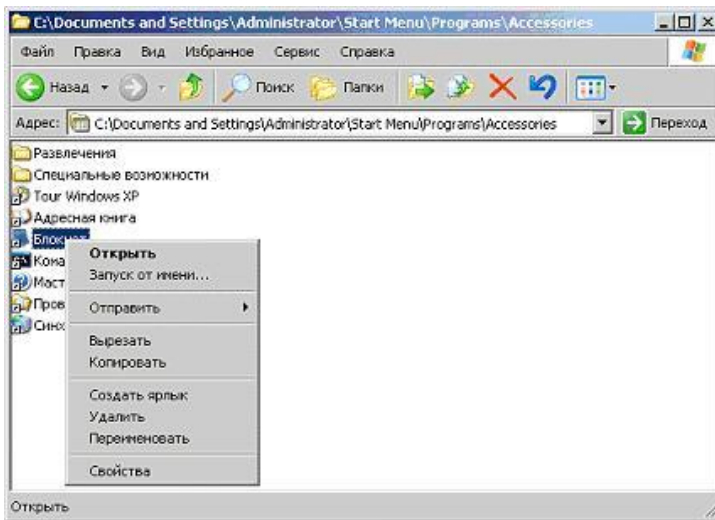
C:\Documents and Settings\Administrator\Start Menu\Programs\Accessories

Файл Правка Вид Избранное Сервис Справка

Назад Поиск Папки

Адрес: C:\Documents and Settings\Administrator\Start Menu\Programs\Accessories Переход

Развлечения
Специальные возможности
Tour Windows XP
Адресная книга
Блокн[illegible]
Кома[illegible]
Маст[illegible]
Пров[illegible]
Синх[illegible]

Открыть
Запуск от имени...
Отправить
Вырезать
Копировать
Создать ярлык
Удалить
Переименовать
Свойства

Открыть